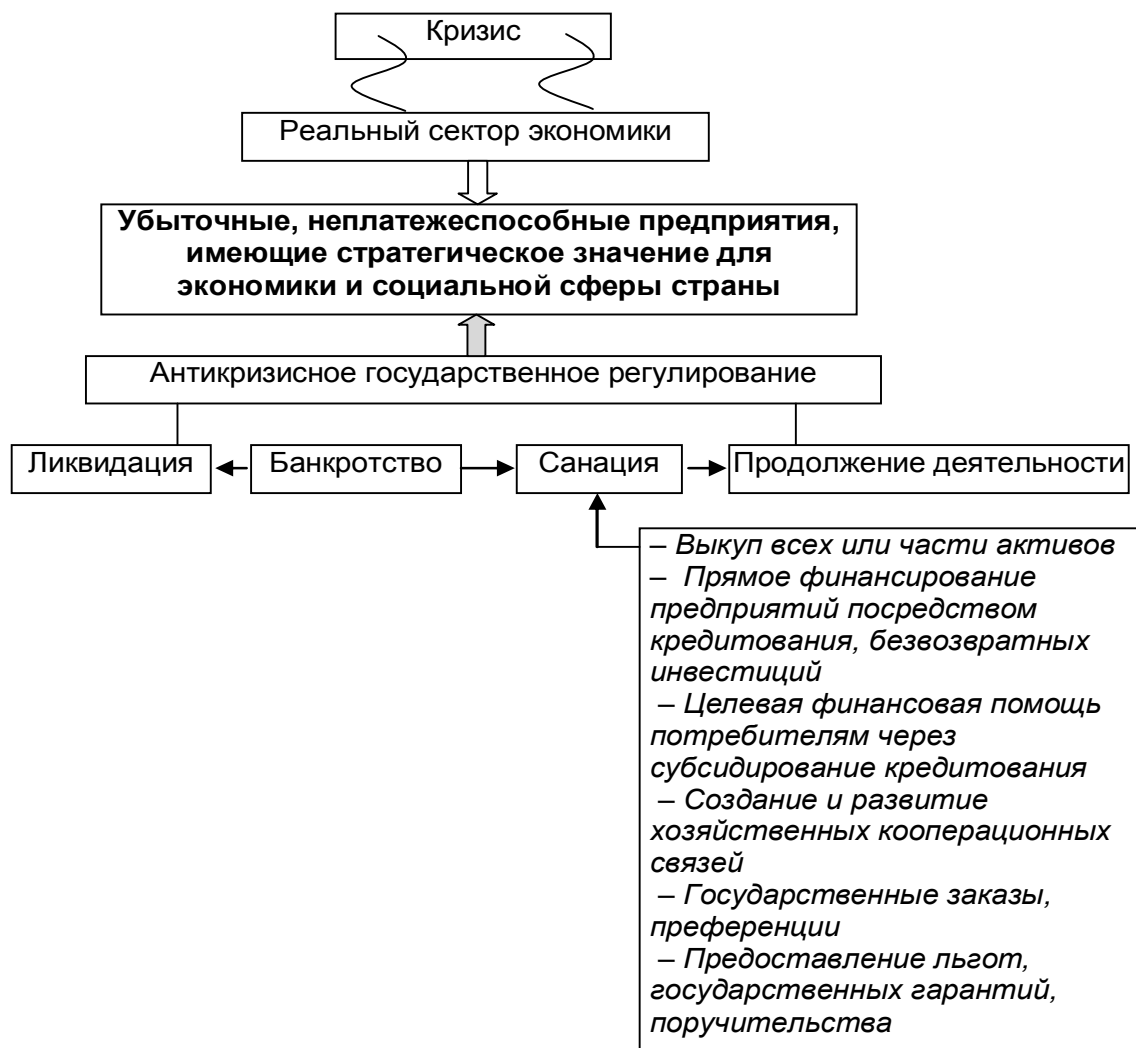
Кризис

Реальный сектор экономики

Убыточные, неплатежеспособные предприятия, имеющие стратегическое значение для экономики и социальной сферы страны

Антикризисное государственное регулирование

Ликвидация

Банкротство

Санация

Продолжение деятельности

– Выкуп всех или части активов
– Прямое финансирование предприятий посредством кредитования, безвозвратных инвестиций
– Целевая финансовая помощь потребителям через субсидирование кредитования
– Создание и развитие хозяйственных кооперационных связей
– Государственные заказы, преференции
– Предоставление льгот, государственных гарантий, поручительства